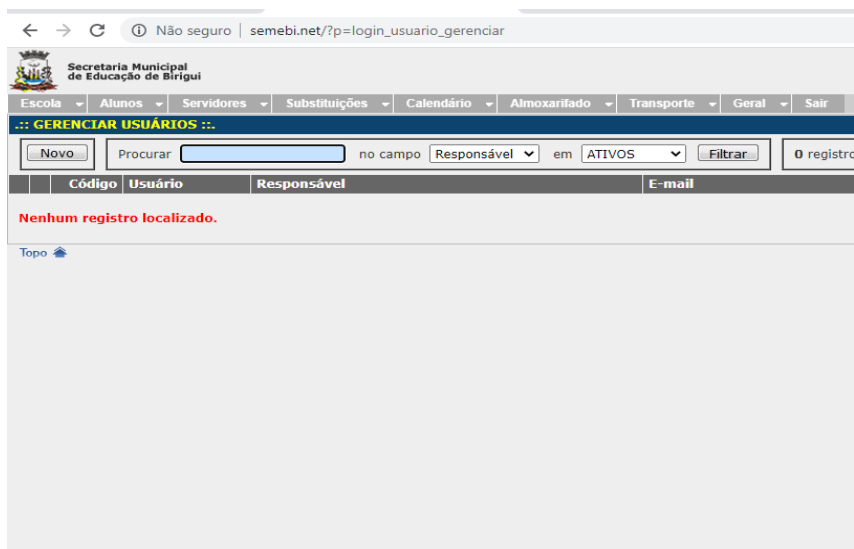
Não seguro | semebi.net/?p=login_usuario_gerenciar

Secretaria Municipal
de Educação de Birigui

Escola | Alunos | Servidores | Substituições | Calendário | Almoxarifado | Transporte | Geral | Sair

.:: GERENCIAR USUÁRIOS ::.

Novo | Procurar | no campo Responsável | em ATIVOS | Filtrar | 0 registro

| Código | Usuário | Responsável | E-mail |
|---|---|---|---|

Nenhum registro localizado.

Topo